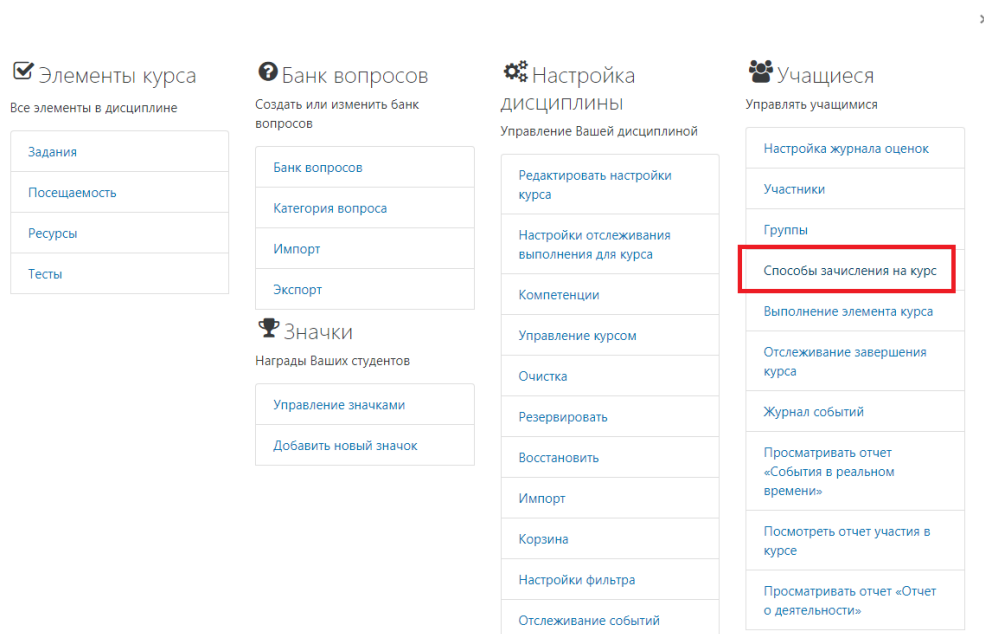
×

Элементы курса
Все элементы в дисциплине

Задания

Посещаемость

Ресурсы

Тесты

Банк вопросов
Создать или изменить банк вопросов

Банк вопросов

Категория вопроса

Импорт

Экспорт

Значки
Награды Ваших студентов

Управление значками

Добавить новый значок

Настройка дисциплины
Управление Вашей дисциплиной

Редактировать настройки курса

Настройки отслеживания выполнения для курса

Компетенции

Управление курсом

Очистка

Резервировать

Восстановить

Импорт

Корзина

Настройки фильтра

Отслеживание событий

Учащиеся
Управлять учащимися

Настройка журнала оценок

Участники

Группы

Способы зачисления на курс

Выполнение элемента курса

Отслеживание завершения курса

Журнал событий

Просматривать отчет «События в реальном времени»

Посмотреть отчет участия в курсе

Просматривать отчет «Отчет о деятельности»